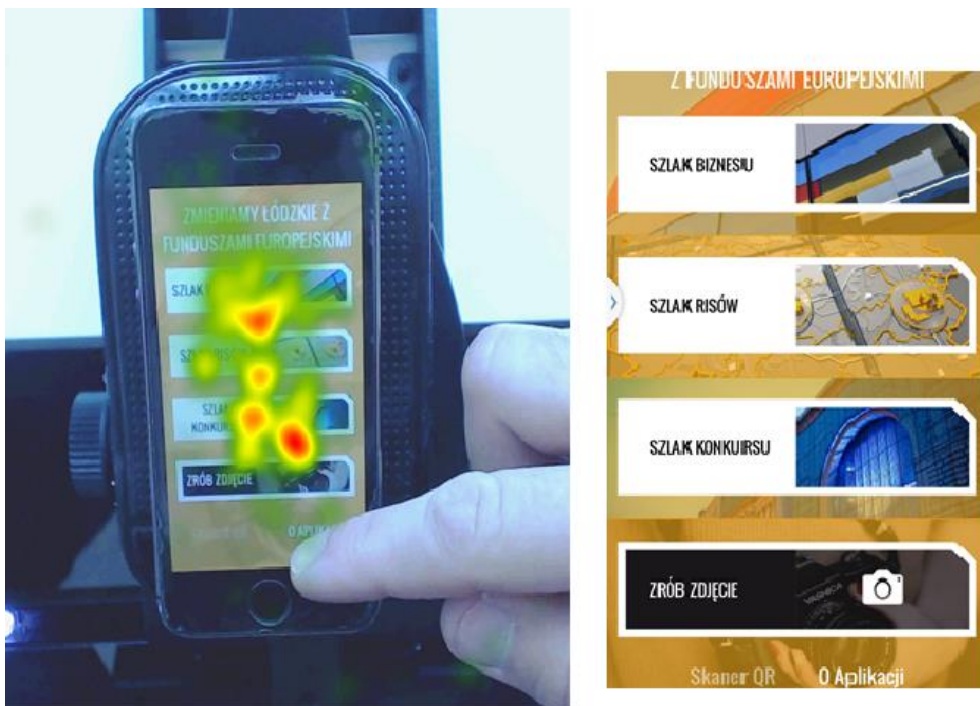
ZMIENIAMY ŁÓDZKIE Z FUNDUSZAMI EUROPEJSKIMI

SZLAK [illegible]

SZ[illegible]RISÓW

SZLA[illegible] KONKU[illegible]

ZRÓB ZDJĘCIE

Skaner QR

O APLIKA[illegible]

Z FUNDUSZAMI EUROPEJSKIMI

SZLAK BIZNESU

SZLAK RISÓW

SZLAK KONKURSU

ZRÓB ZDJĘCIE

Skaner QR

O Aplikacji